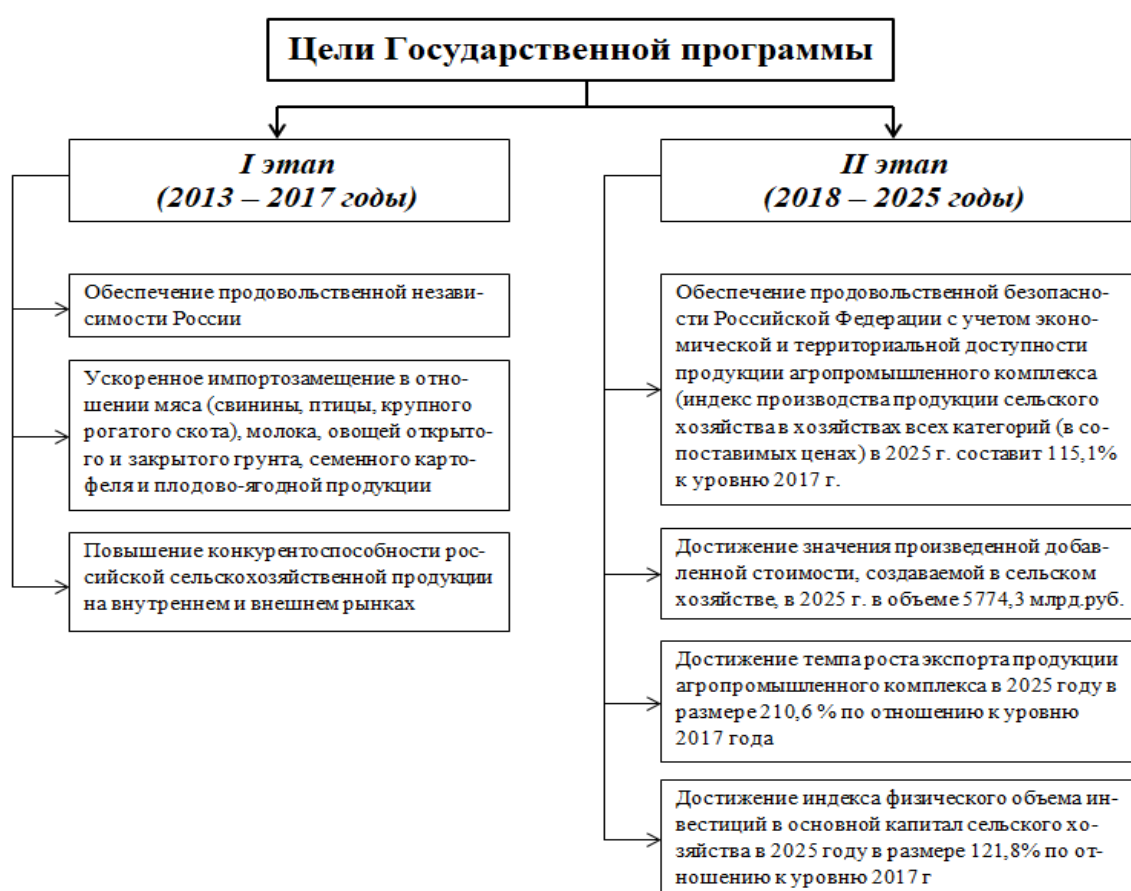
Цели Государственной программы

I этап
(2013 – 2017 годы)

Обеспечение продовольственной независимости России

Ускоренное импортозамещение в отношении мяса (свинины, птицы, крупного рогатого скота), молока, овощей открытого и закрытого грунта, семенного картофеля и плодово-ягодной продукции

Повышение конкурентоспособности российской сельскохозяйственной продукции на внутреннем и внешнем рынках

II этап
(2018 – 2025 годы)

Обеспечение продовольственной безопасности Российской Федерации с учетом экономической и территориальной доступности продукции агропромышленного комплекса (индекс производства продукции сельского хозяйства в хозяйствах всех категорий (в сопоставимых ценах) в 2025 г. составит 115,1% к уровню 2017 г.

Достижение значения произведенной добавленной стоимости, создаваемой в сельском хозяйстве, в 2025 г. в объеме 5774,3 млрд.руб.

Достижение темпа роста экспорта продукции агропромышленного комплекса в 2025 году в размере 210,6 % по отношению к уровню 2017 года

Достижение индекса физического объема инвестиций в основной капитал сельского хозяйства в 2025 году в размере 121,8% по отношению к уровню 2017 г